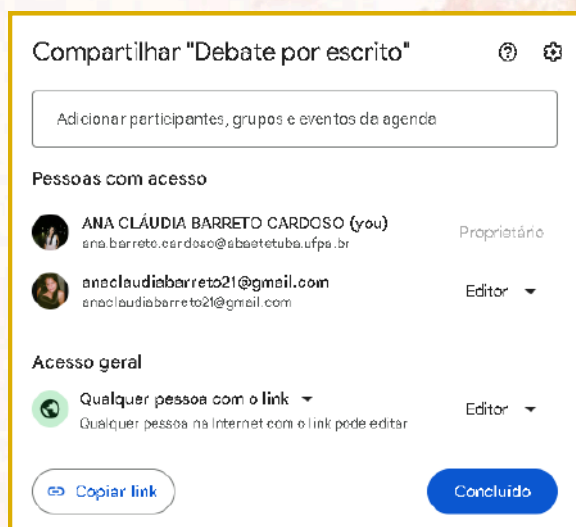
Compartilhar "Debate por escrito"

Adicionar participantes, grupos e eventos da agenda

Pessoas com acesso

ANA CLÁUDIA BARRETO CARDOSO (you)
ana.barreto.cardoso@abaetetuba.ufpa.br
Proprietário

anaclaudiabarreto21@gmail.com
anaclaudiabarreto21@gmail.com
Editor

Acesso geral

Qualquer pessoa com o link
Qualquer pessoa na Internet com o link pode editar
Editor

Copiar link

Concluído